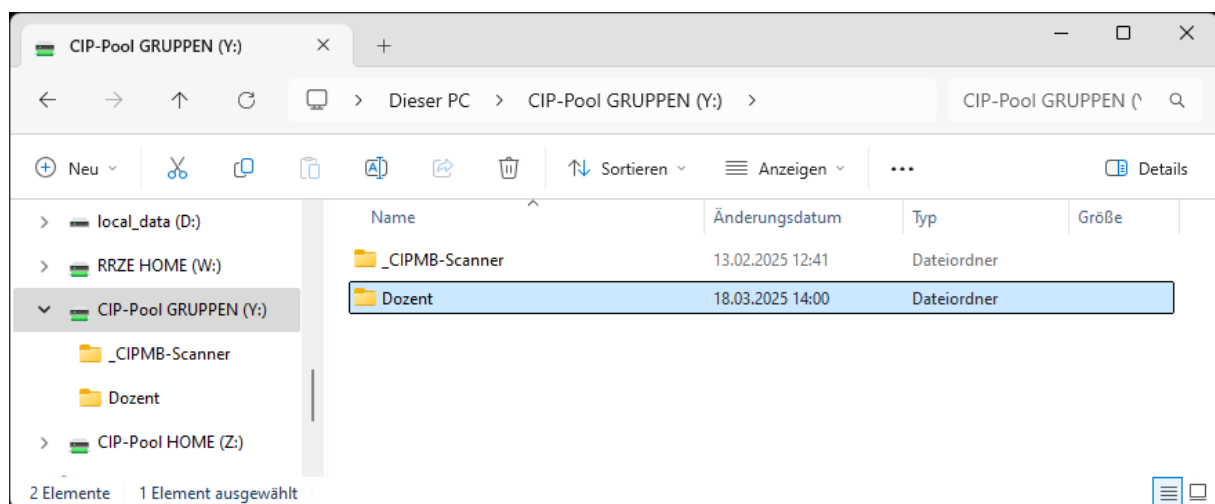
CIP-Pool GRUPPEN (Y:) × +

Dieser PC > CIP-Pool GRUPPEN (Y:) >

CIP-Pool GRUPPEN (\

Neu

Sortieren

Anzeigen

...

Details

local_data (D:)

RRZE HOME (W:)

CIP-Pool GRUPPEN (Y:)

_CIPMB-Scanner

Dozent

CIP-Pool HOME (Z:)

| Name | Änderungsdatum | Typ | Größe |
|---|---|---|---|
| _CIPMB-Scanner | 13.02.2025 12:41 | Dateiordner | |
| Dozent | 18.03.2025 14:00 | Dateiordner | |

2 Elemente | 1 Element ausgewählt